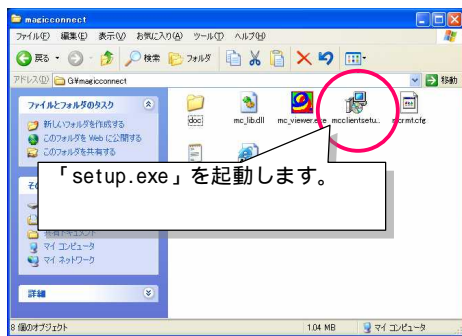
magicconnect

ファイル(F) 編集(E) 表示(V) お気に入り(A) ツール(T) ヘルプ(H)

戻る 検索 フォルダ

アドレス(D) G:¥magicconnect

移動

ファイルとフォルダのタスク

新しいフォルダを作成する

このフォルダを Web に公開する

このフォルダを共有する

doc

mc_lib.dll

mc_viewer.exe

mcclientsetu...

mcrmt.cfg

「setup.exe」を起動します。

マイ コンピュータ

マイ ネットワーク

詳細

8 個のオブジェクト

1.04 MB

マイ コンピュータ